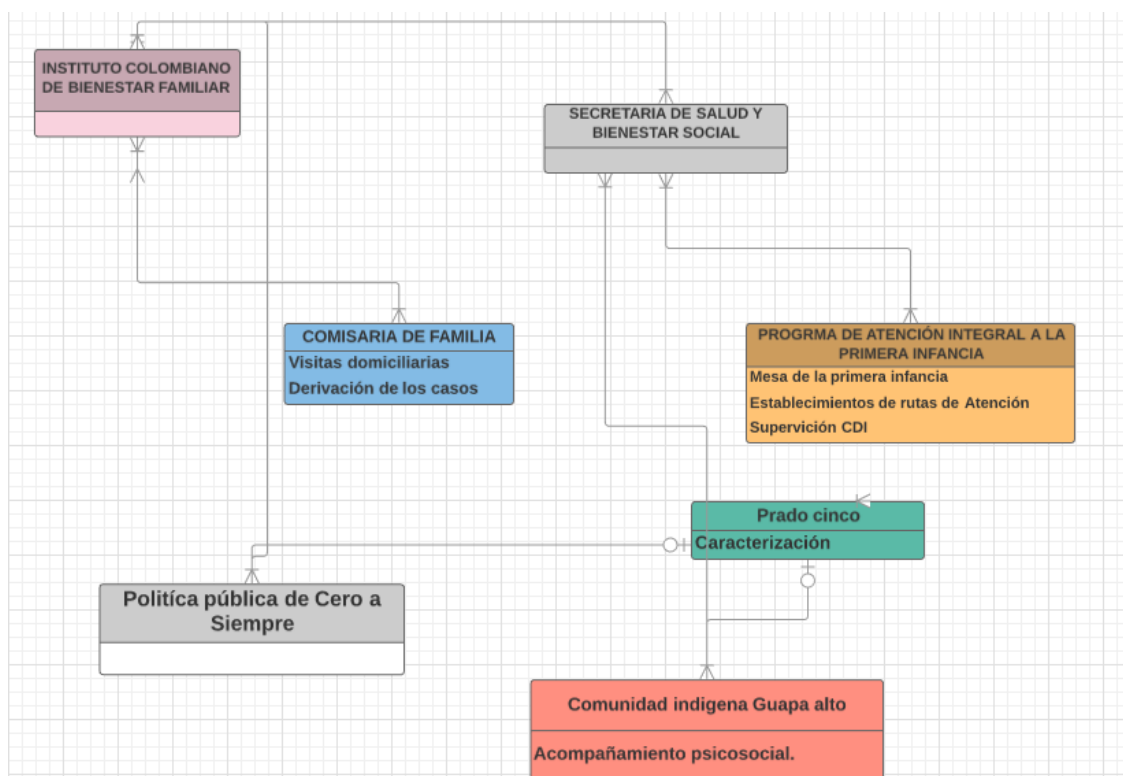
INSTITUTO COLOMBIANO DE BIENESTAR FAMILIAR

SECRETARIA DE SALUD Y BIENESTAR SOCIAL

COMISARIA DE FAMILIA
Visitas domiciliarias
Derivación de los casos

PROGRMA DE ATENCIÓN INTEGRAL A LA PRIMERA INFANCIA
Mesa de la primera infancia
Establecimientos de rutas de Atención
Supervición CDI

Prado cinco
Caracterización

Politíca pública de Cero a Siempre

Comunidad indigena Guapa alto
Acompañamiento psicosocial.